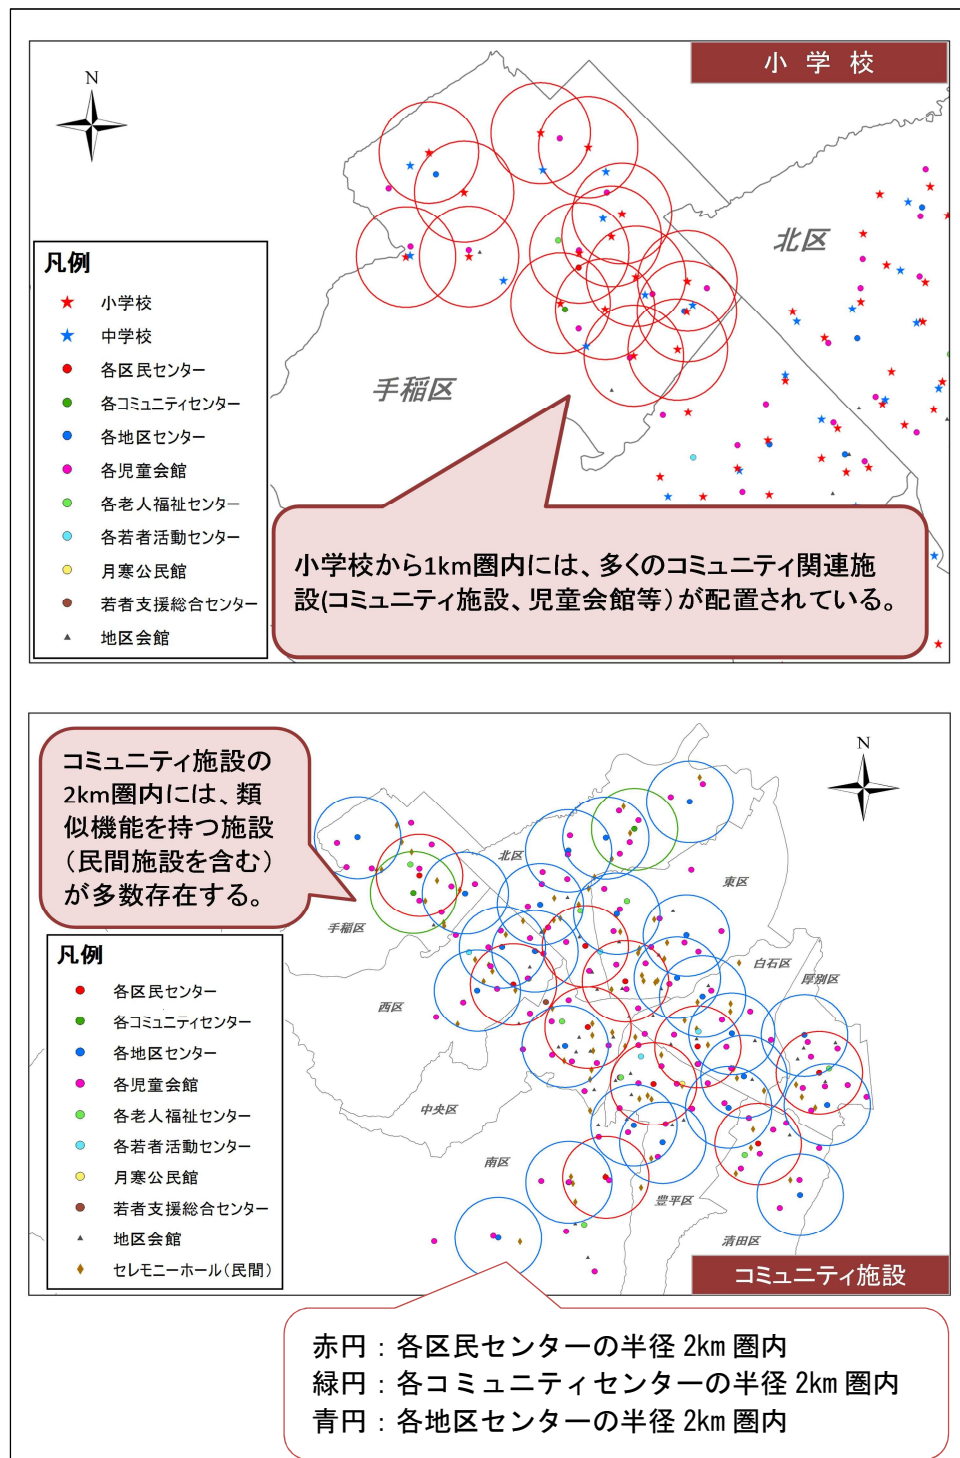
小 学 校

N

凡例

小学校

中学校

各区民センター

各コミュニティセンター

各地区センター

各児童会館

各老人福祉センター

各若者活動センター

月寒公民館

若者支援総合センター

地区会館

北区

手稲区

小学校から1km圏内には、多くのコミュニティ関連施設(コミュニティ施設、児童会館等)が配置されている。

コミュニティ施設の2km圏内には、類似機能を持つ施設(民間施設を含む)が多数存在する。

N

凡例

各区民センター

各コミュニティセンター

各地区センター

各児童会館

各老人福祉センター

各若者活動センター

月寒公民館

若者支援総合センター

地区会館

セレモニーホール(民間)

北区

東区

手稲区

白石区

厚別区

西区

中央区

南区

豊平区

清田区

コミュニティ施設

赤円：各区民センターの半径 2km 圏内

緑円：各コミュニティセンターの半径 2km 圏内

青円：各地区センターの半径 2km 圏内